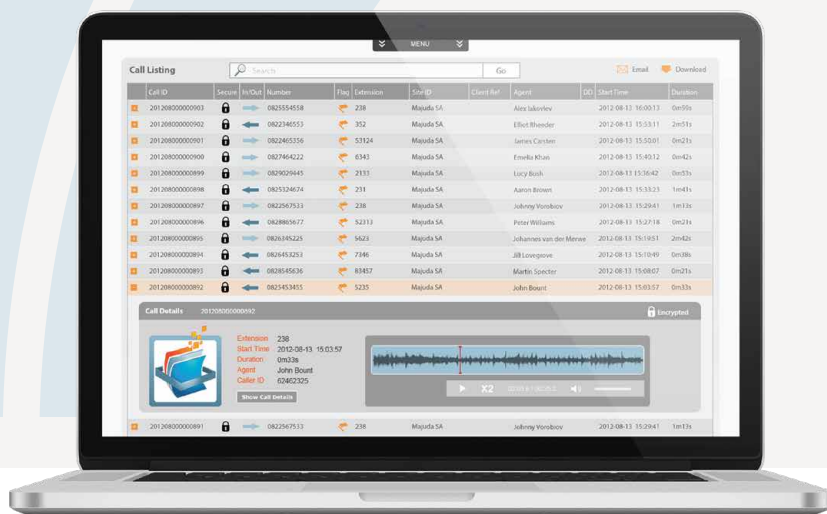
MENU

Call Listing

Search

Go

Email

Download

| Call ID | Secure | In/Out | Number | Flag | Extension | Site ID | Client Ref | Agent | DD | Start Time | Duration |
|---|---|---|---|---|---|---|---|---|---|---|---|
| 201208000000903 | | | 0825554558 | | 238 | Majuda SA | | Alex Iakovlev | | 2012-08-13 16:00:13 | 0m59s |
| 201208000000902 | | | 0822346553 | | 352 | Majuda SA | | Elliot Rhender | | 2012-08-13 15:53:11 | 2m51s |
| 201208000000901 | | | 0822465356 | | 53124 | Majuda SA | | James Carsten | | 2012-08-13 15:50:01 | 0m21s |
| 201208000000900 | | | 0827464222 | | 6343 | Majuda SA | | Emelia Khan | | 2012-08-13 15:40:12 | 0m42s |
| 201208000000899 | | | 0829029445 | | 2133 | Majuda SA | | Lucy Bosh | | 2012-08-13 15:36:42 | 0m55s |
| 201208000000898 | | | 0825324674 | | 231 | Majuda SA | | Aaron Brown | | 2012-08-13 15:33:23 | 1m41s |
| 201208000000897 | | | 0822567533 | | 238 | Majuda SA | | Johnny Vorobiov | | 2012-08-13 15:29:41 | 1m13s |
| 201208000000896 | | | 0828865677 | | 52313 | Majuda SA | | Peter Williams | | 2012-08-13 15:27:18 | 0m21s |
| 201208000000895 | | | 0826345225 | | 5623 | Majuda SA | | Johannes van der Merwe | | 2012-08-13 15:19:51 | 2m42s |
| 201208000000894 | | | 0826453253 | | 7346 | Majuda SA | | Jill Lovegrove | | 2012-08-13 15:10:49 | 0m38s |
| 201208000000893 | | | 0828545636 | | 83457 | Majuda SA | | Martin Specter | | 2012-08-13 15:08:07 | 0m21s |
| 201208000000892 | | | 0825453455 | | 5235 | Majuda SA | | John Bount | | 2012-08-13 15:03:57 | 0m33s |

Call Details 201208000000892

Encrypted

Extension 238
Start Time 2012-08-13 15:03:57
Duration 0m33s
Agent John Bount
Caller ID 62462325

Show Call Details

X2

| 201208000000891 | | | 0822567533 | | 238 | Majuda SA | | Johnny Vorobiov | | 2012-08-13 15:29:41 | 1m13s |